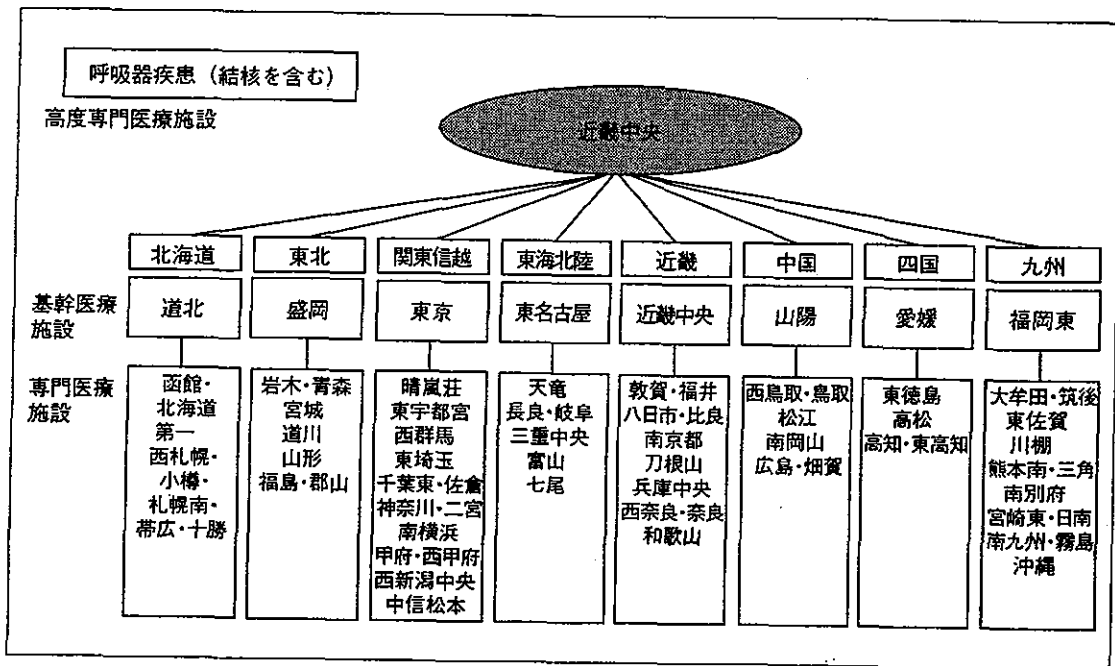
呼吸器疾患（結核を含む）

高度専門医療施設

近畿中央

| | 北海道 | 東北 | 関東信越 | 東海北陸 | 近畿 | 中国 | 四国 | 九州 |
|---|---|---|---|---|---|---|---|---|
| 基幹医療施設 | 道北 | 盛岡 | 東京 | 東名古屋 | 近畿中央 | 山陽 | 愛媛 | 福岡東 |
| 専門医療施設 | 函館・北海道第一 西札幌・小樽・札幌南・帯広・十勝 | 岩木・青森 宮城 道川 山形 福島・郡山 | 晴嵐荘 東宇都宮 西群馬 東埼玉 千葉東・佐倉 神奈川・二宮 南横浜 甲府・西甲府 西新潟中央 中信松本 | 天竜 長良・岐阜 三重中央 富山 七尾 | 敦賀・福井 八日市・比良 南京都 刀根山 兵庫中央 西奈良・奈良 和歌山 | 西鳥取・鳥取 松江 南岡山 広島・畑賀 | 東徳島 高松 高知・東高知 | 大牟田・筑後 東佐賀 川棚 熊本南・三角 南別府 宮崎東・日南 南九州・霧島 沖縄 |